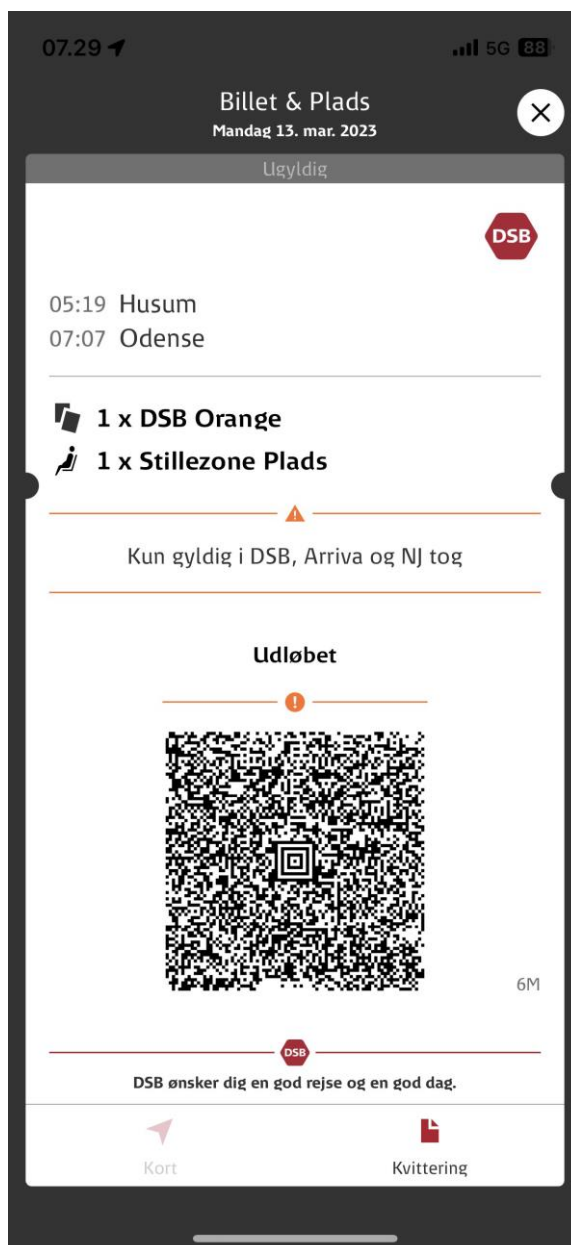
07.29

5G 88

Billet & Plads
Mandag 13. mar. 2023

Ugyldig

DSB

05:19 Husum
07:07 Odense

1 x DSB Orange
1 x Stillezone Plads

Kun gyldig i DSB, Arriva og NJ tog

Udløbet

6M

DSB

DSB ønsker dig en god rejse og en god dag.

Kort

Kvittering